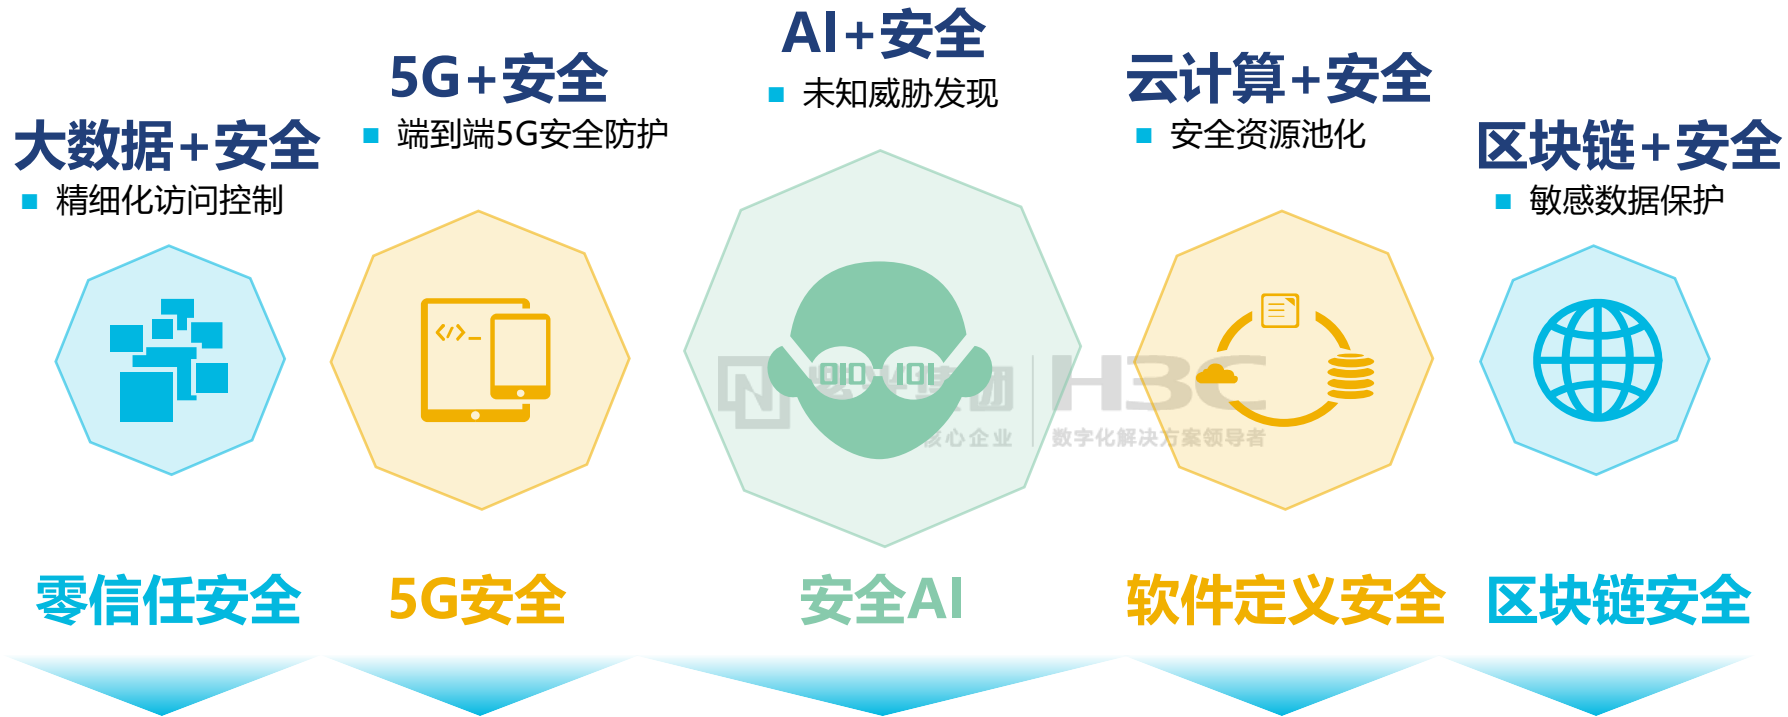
AI+安全
■ 未知威胁发现

5G+安全
■ 端到端5G安全防护

云计算+安全
■ 安全资源池化

大数据+安全
■ 精细化访问控制

区块链+安全
■ 敏感数据保护

</>_

010 101

H3C
核心企业 | 数字化解决方案领导者

零信任安全

5G安全

安全AI

软件定义安全

区块链安全